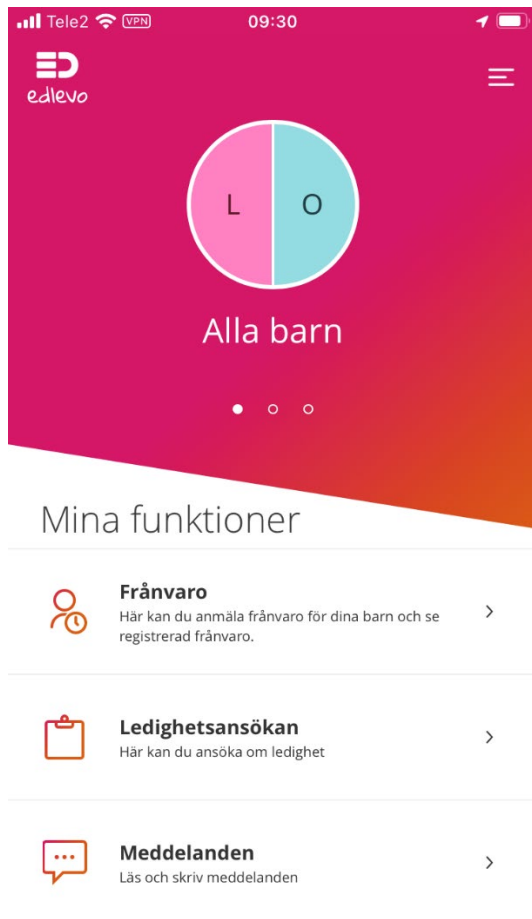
Tele2 VPN 09:30

edlevo

L O

Alla barn

Mina funktioner

Frånvaro
Här kan du anmäla frånvaro för dina barn och se registrerad frånvaro.

Ledighetsansökan
Här kan du ansöka om ledighet

Meddelanden
Läs och skriv meddelanden